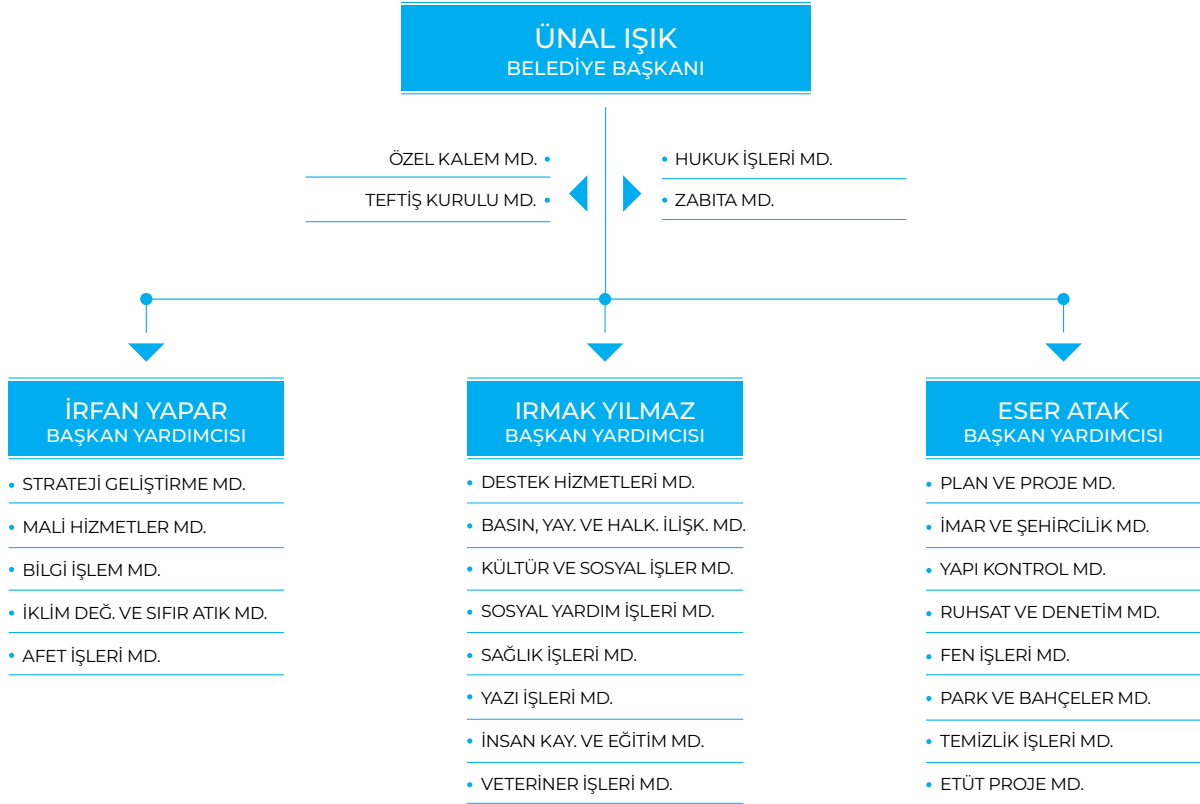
ÜNAL IŞIK
BELEDİYE BAŞKANI

ÖZEL KALEM MD.
TEFTİŞ KURULU MD.

HUKUK İŞLERİ MD.
ZABITA MD.

İRFAN YAPAR
BAŞKAN YARDIMCISI

STRATEJI GELİŞTİRME MD.
MALİ HİZMETLER MD.
BİLGİ İŞLEM MD.
İKLİM DEĞ. VE SIFIR ATIK MD.
AFET İŞLERİ MD.

IRMAK YILMAZ
BAŞKAN YARDIMCISI

DESTEK HİZMETLERİ MD.
BASIN, YAY. VE HALK. İLİŞK. MD.
KÜLTÜR VE SOSYAL İŞLER MD.
SOSYAL YARDIM İŞLERİ MD.
SAĞLIK İŞLERİ MD.
YAZI İŞLERİ MD.
İNSAN KAY. VE EĞİTİM MD.
VETERİNER İŞLERİ MD.

ESER ATAK
BAŞKAN YARDIMCISI

PLAN VE PROJE MD.
İMAR VE ŞEHİRCİLİK MD.
YAPI KONTROL MD.
RUHSAT VE DENETİM MD.
FEN İŞLERİ MD.
PARK VE BAHÇELER MD.
TEMİZLİK İŞLERİ MD.
ETÜT PROJE MD.